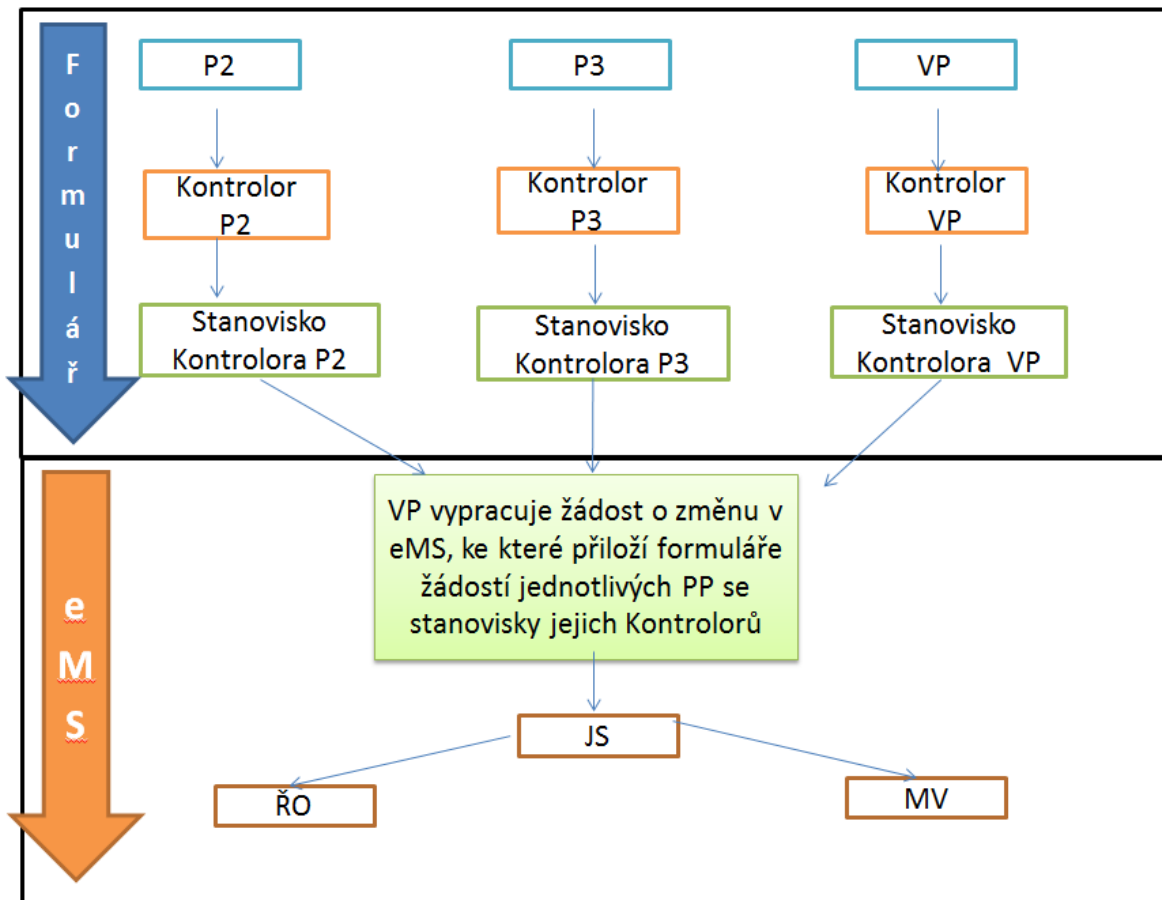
Formulář

P2

Kontrolor P2

Stanovisko Kontrolora P2

P3

Kontrolor P3

Stanovisko Kontrolora P3

VP

Kontrolor VP

Stanovisko Kontrolora VP

eMS

VP vypracuje žádost o změnu v eMS, ke které přiloží formuláře žádostí jednotlivých PP se stanovisky jejich Kontrolorů

JS

ŘO

MV